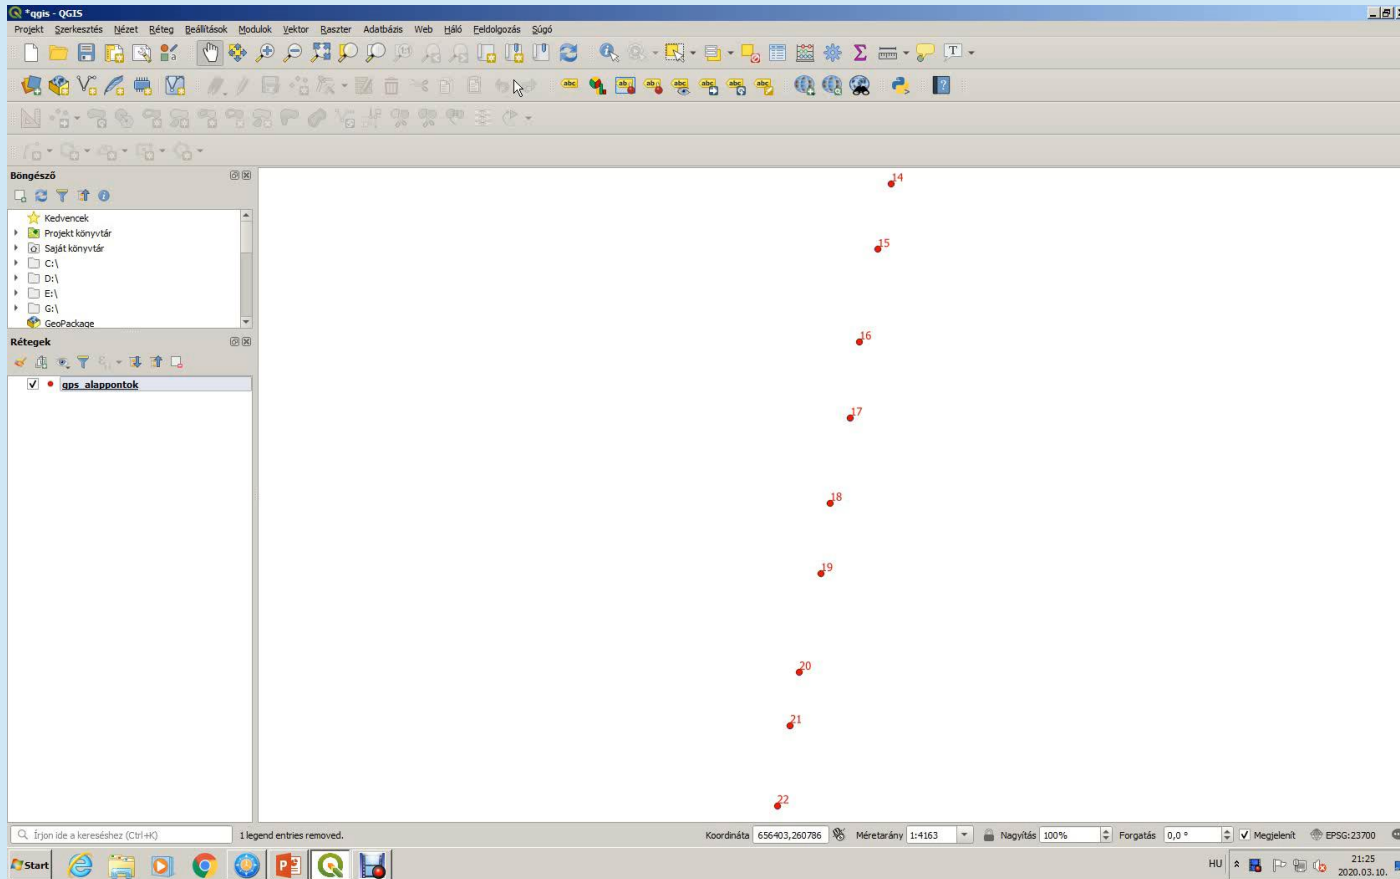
*qgis - QGIS

Projekt Szerkesztés Nézet Réteg Beállítások Modulok Vektor Raszter Adatbázis Web Háló Feldolgozás Súgó

T

Böngésző

Kedvencek
Projekt könyvtár
Saját könyvtár
C:\
D:\
E:\
G:\
GeoPackage

Rétegek

gps_alappontok

14
15
16
17
18
19
20
21
22

Írjon ide a kereséshez (Ctrl+K)
1 legend entries removed.
Koordináta 656403,260786
Méretarány 1:4163
Nagyítás 100%
Forgatás 0,0 °
Megjelenít
EPSG:23700

Start
HU
21:25
2020.03.10.